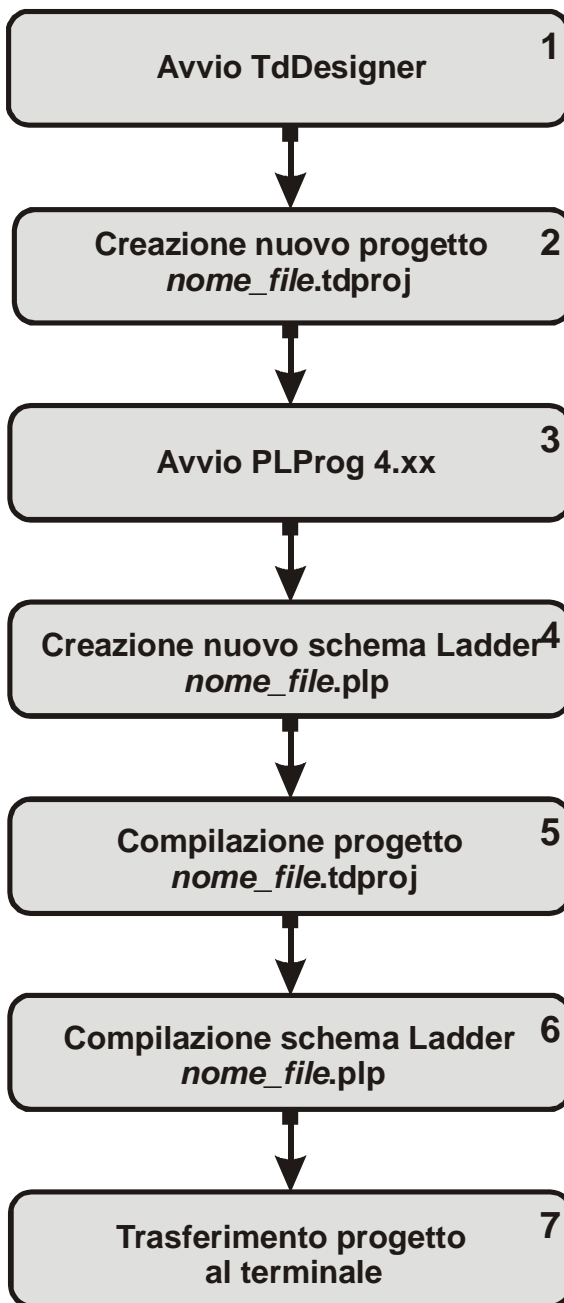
Avvio TdDesigner 1

Creazione nuovo progetto *nome_file*.tdproj 2

Avvio PLProg 4.xx 3

Creazione nuovo schema Ladder 4 *nome_file*.plp

Compilazione progetto *nome_file*.tdproj 5

Compilazione schema Ladder 6 *nome_file*.plp

Trasferimento progetto al terminale 7